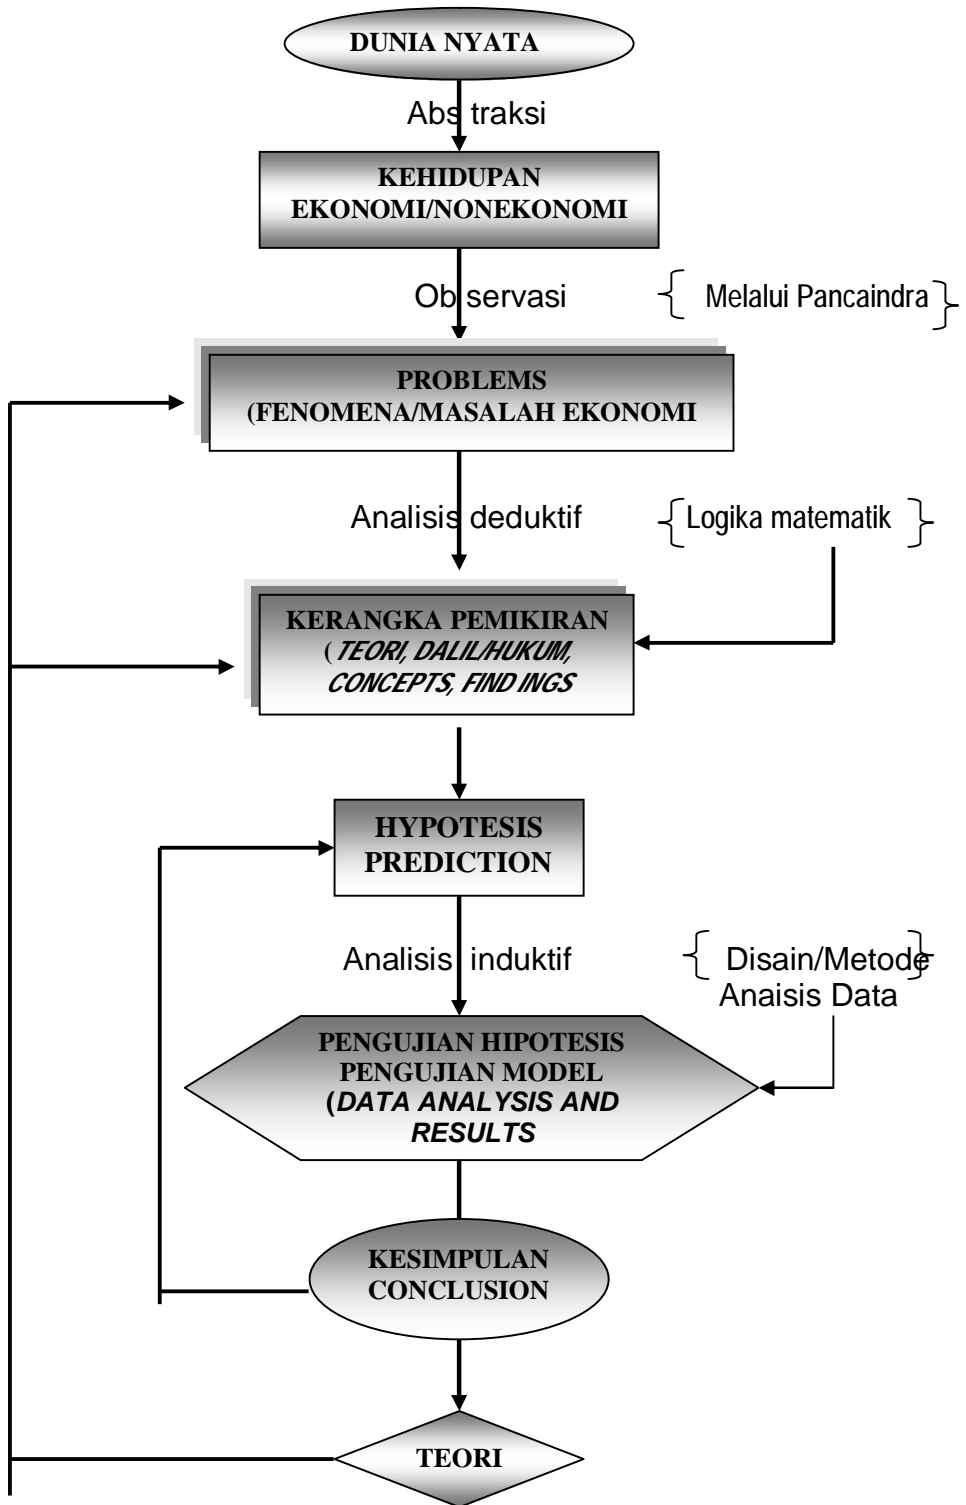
DUNIA NYATA

Abs traksi

KEHIDUPAN EKONOMI/NONEKONOMI

Ob servasi

{ Melalui Pancaindra }

PROBLEMS (FENOMENA/MASALAH EKONOMI

Analisis deduktif

{ Logika matematik }

KERANGKA PEMIKIRAN (*TEORI, DALIL/HUKUM, CONCEPTS, FIND INGS*

HYPOTESIS PREDICTION

Analisis induktif

{ Disain/Metode Anaisis Data }

PENGUJIAN HIPOTESIS PENGUJIAN MODEL (*DATA ANALYSIS AND RESULTS*

KESIMPULAN CONCLUSION

TEORI